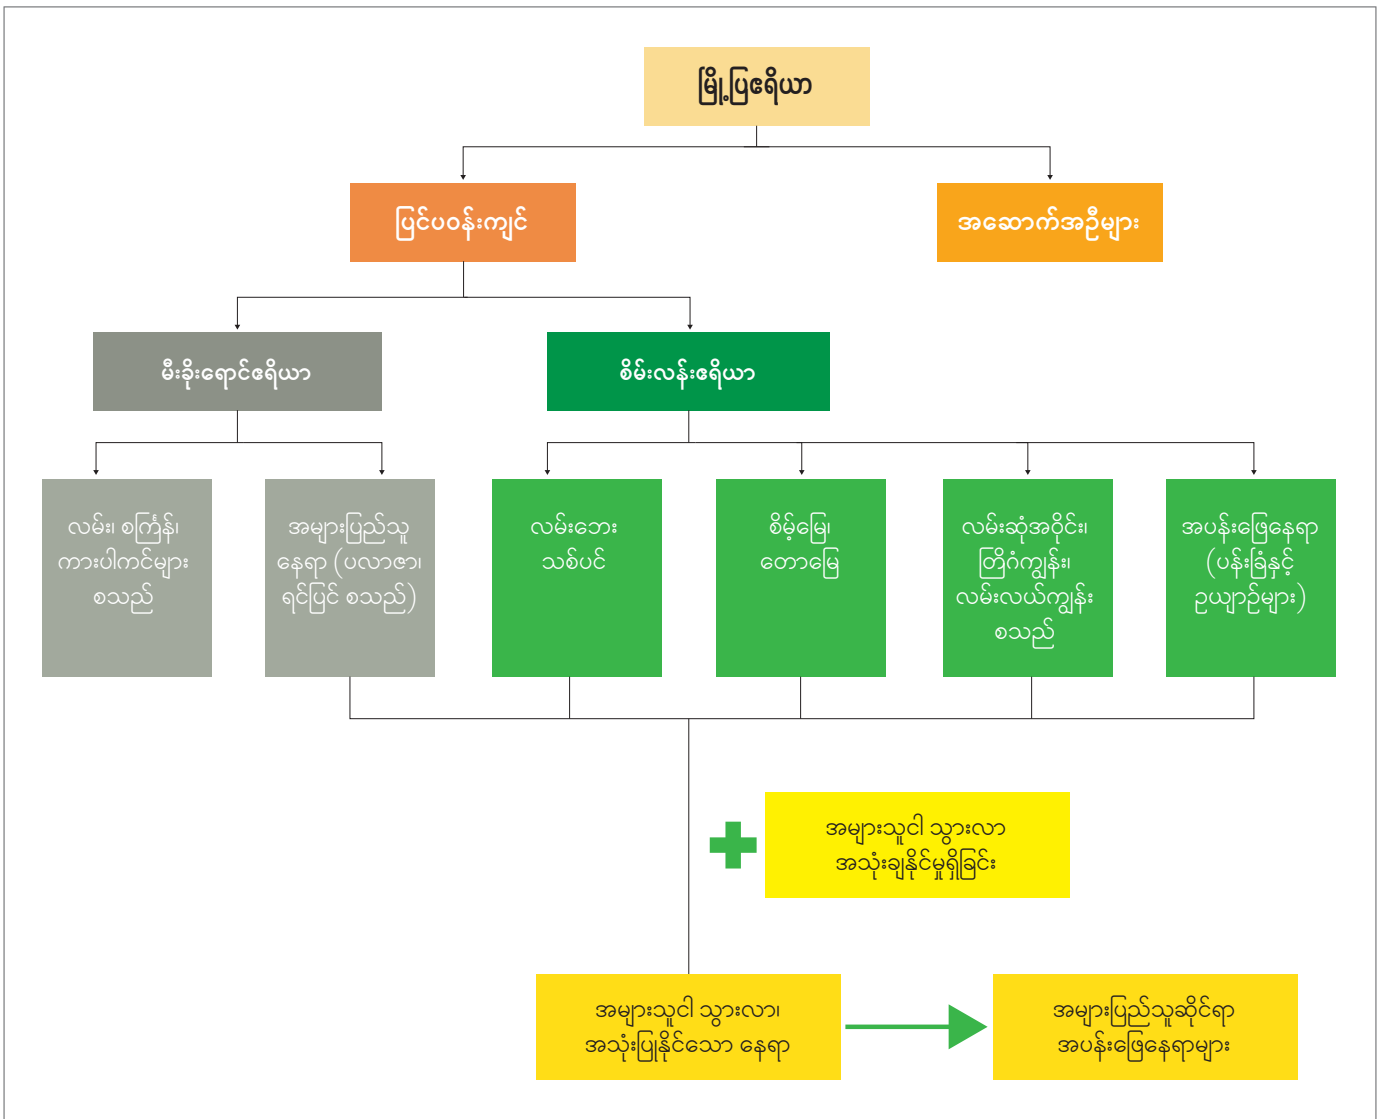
မြို့ပြဧရိယာ

ပြင်ပဝန်းကျင်

အဆောက်အဦများ

မီးခိုးရောင်ဧရိယာ

စိမ်းလန်းဧရိယာ

လမ်း၊ စကြံန်၊ ကားပါကင်များ စသည်

အများပြည်သူ နေရာ (ပလာဇာ၊ ရင်ပြင် စသည်)

လမ်းဘေး သစ်ပင်

စိမ့်မြေ၊ တောမြေ

လမ်းဆုံအဝိုင်း၊ တြိဂံကျွန်း၊ လမ်းလယ်ကျွန်း စသည်

အပန်းဖြေနေရာ (ပန်းခြံနှင့် ဥယျာဉ်များ)

အများသူငါ သွားလာ အသုံးချနိုင်မှုရှိခြင်း

အများသူငါ သွားလာ၊ အသုံးပြုနိုင်သော နေရာ

အများပြည်သူဆိုင်ရာ အပန်းဖြေနေရာများ